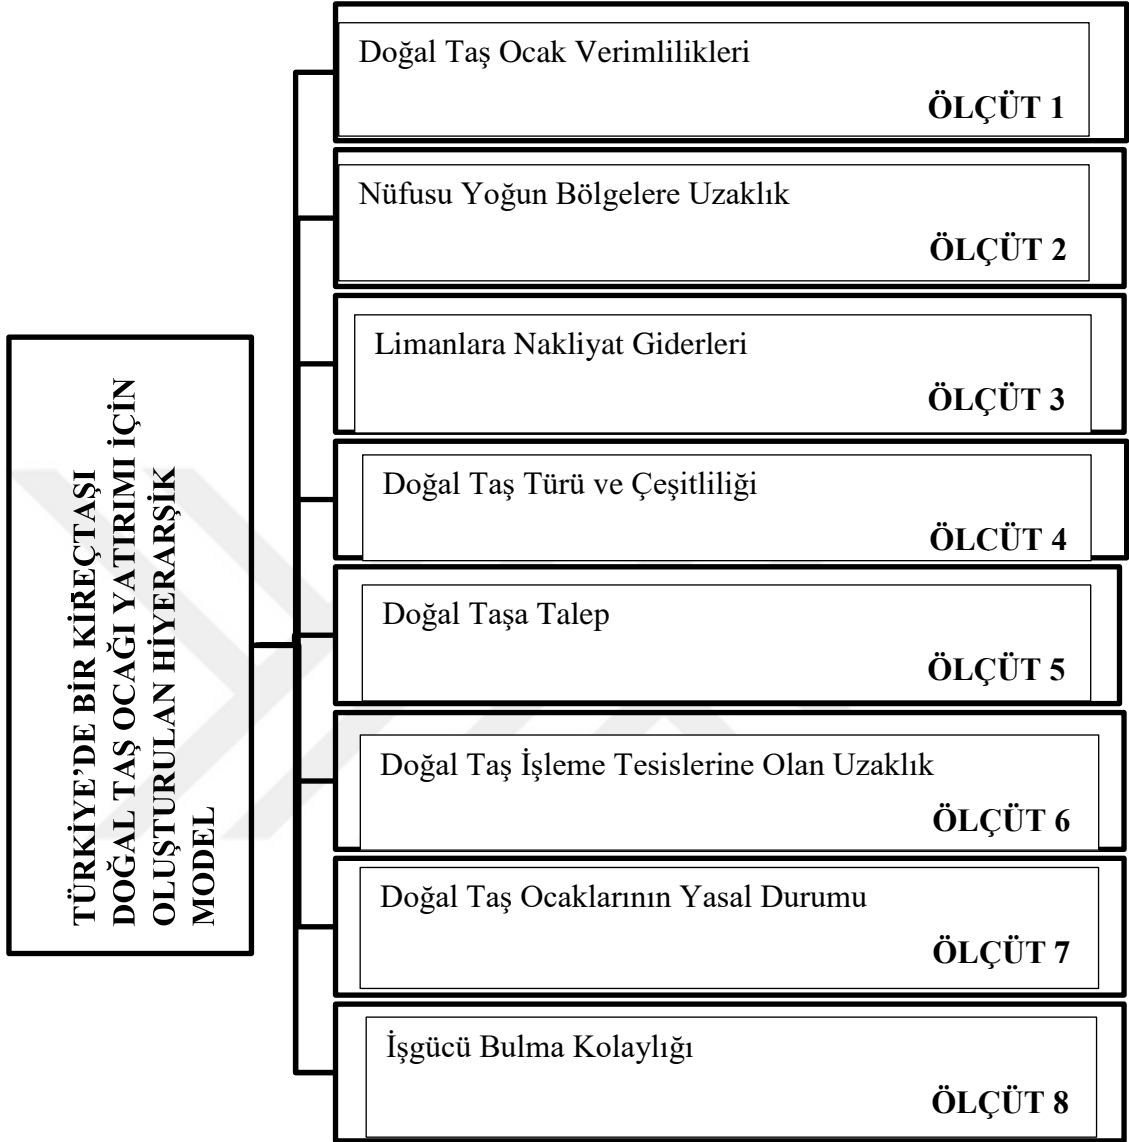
TÜRKİYE'DE BİR KİREÇTAŞI DOĞAL TAŞ OCAĞI YATIRIMI İÇİN OLUŞTURULAN HİYERARŞİK MODEL

Doğal Taş Ocak Verimlilikleri
ÖLÇÜT 1

Nüfusu Yoğun Bölgelere Uzaklık
ÖLÇÜT 2

Limanlara Nakliyat Giderleri
ÖLÇÜT 3

Doğal Taş Türü ve Çeşitliliği
ÖLÇÜT 4

Doğal Taşa Talep
ÖLÇÜT 5

Doğal Taş İşleme Tesislerine Olan Uzaklık
ÖLÇÜT 6

Doğal Taş Ocaklarının Yasal Durumu
ÖLÇÜT 7

İşgücü Bulma Kolaylığı
ÖLÇÜT 8